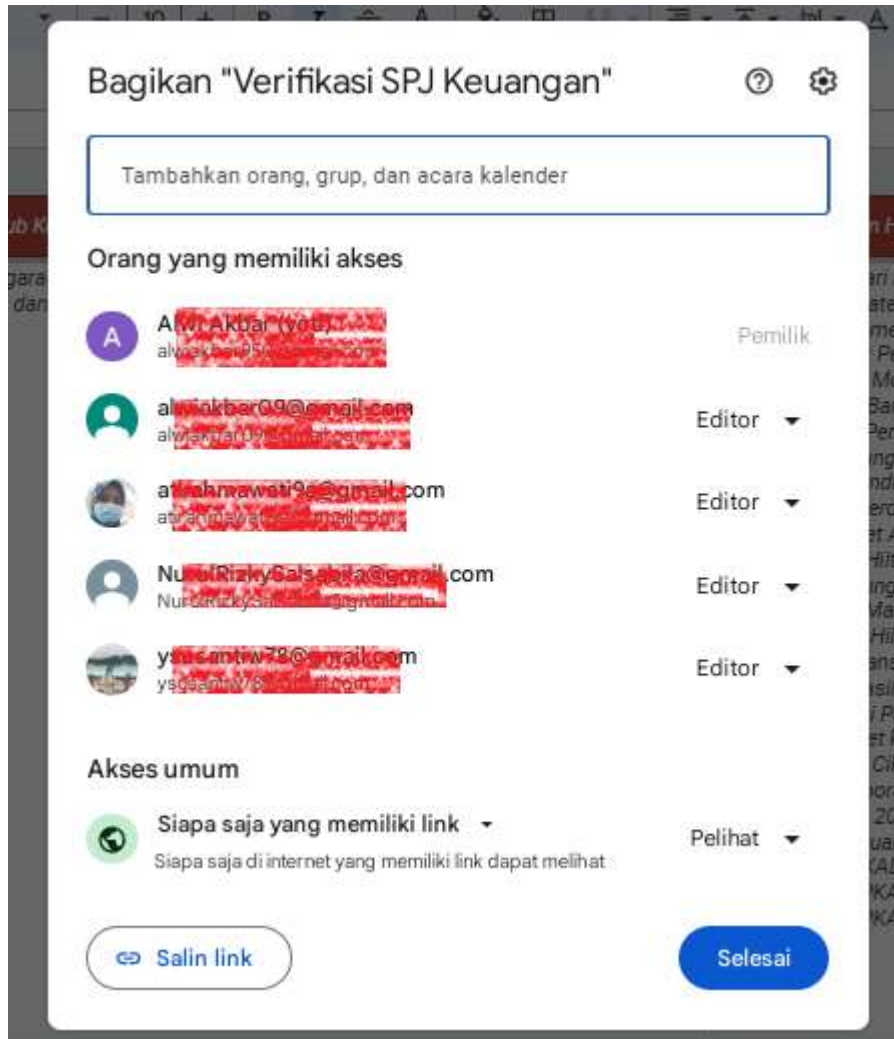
Bagikan "Verifikasi SPJ Keuangan"

Tambahkan orang, grup, dan acara kalender

Orang yang memiliki akses

A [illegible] (you)
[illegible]
Pemilik

a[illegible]@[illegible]
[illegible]
Editor

a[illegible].com
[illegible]
Editor

Nu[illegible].com
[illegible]
Editor

y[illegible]m
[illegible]
Editor

Akses umum

Siapa saja yang memiliki link
Siapa saja di internet yang memiliki link dapat melihat
Pelihat

Salin link

Selesai